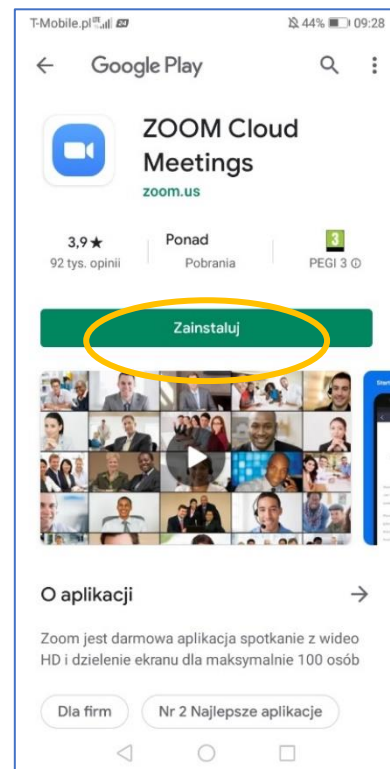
T-Mobile.pl 44% 09:28

Google Play

ZOOM Cloud Meetings

zoom.us

3,9 ★
92 tys. opinii

Ponad
Pobrania

3
PEGI 3 ⓘ

Zainstaluj

O aplikacji

Zoom jest darmowa aplikacja spotkanie z wideo HD i dzielenie ekranu dla maksymalnie 100 osób

Dla firm

Nr 2 Najlepsze aplikacje